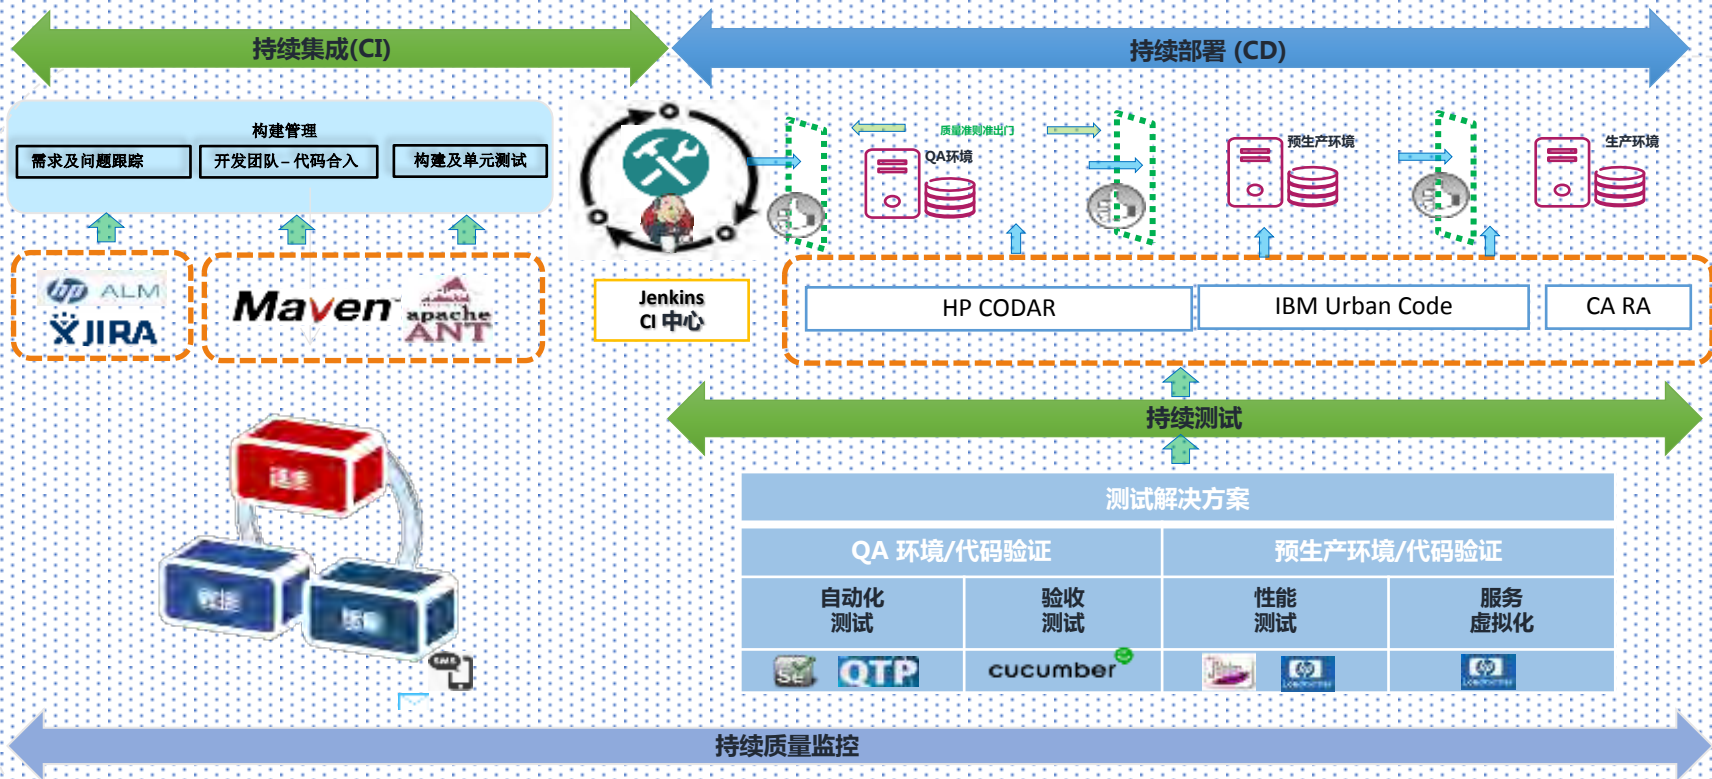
持续集成(CI)

持续部署 (CD)

构建管理

需求及问题跟踪

开发团队 – 代码合入

构建及单元测试

ALM

JIRA

Maven

apache ANT

Jenkins
CI 中心

质量准则准出门

QA环境

预生产环境

生产环境

HP CODAR

IBM Urban Code

CA RA

持续测试

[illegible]

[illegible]

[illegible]

测试解决方案

| QA 环境/代码验证 | | 预生产环境/代码验证 | |
|---|---|---|---|
| 自动化测试 | 验收测试 | 性能测试 | 服务虚拟化 |
| Se QTP | cucumber | | |

持续质量监控